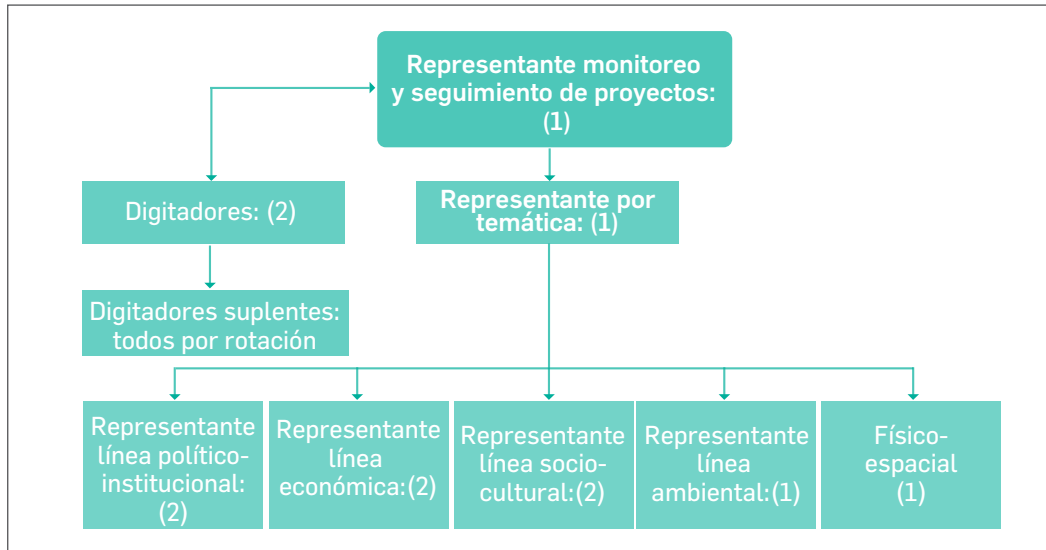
Representante monitoreo y seguimiento de proyectos: (1)

Digitadores: (2)

Representante por temática: (1)

Digitadores suplentes: todos por rotación

Representante línea político-institucional: (2)

Representante línea económica:(2)

Representante línea socio-cultural:(2)

Representante línea ambiental:(1)

Físico-espacial (1)